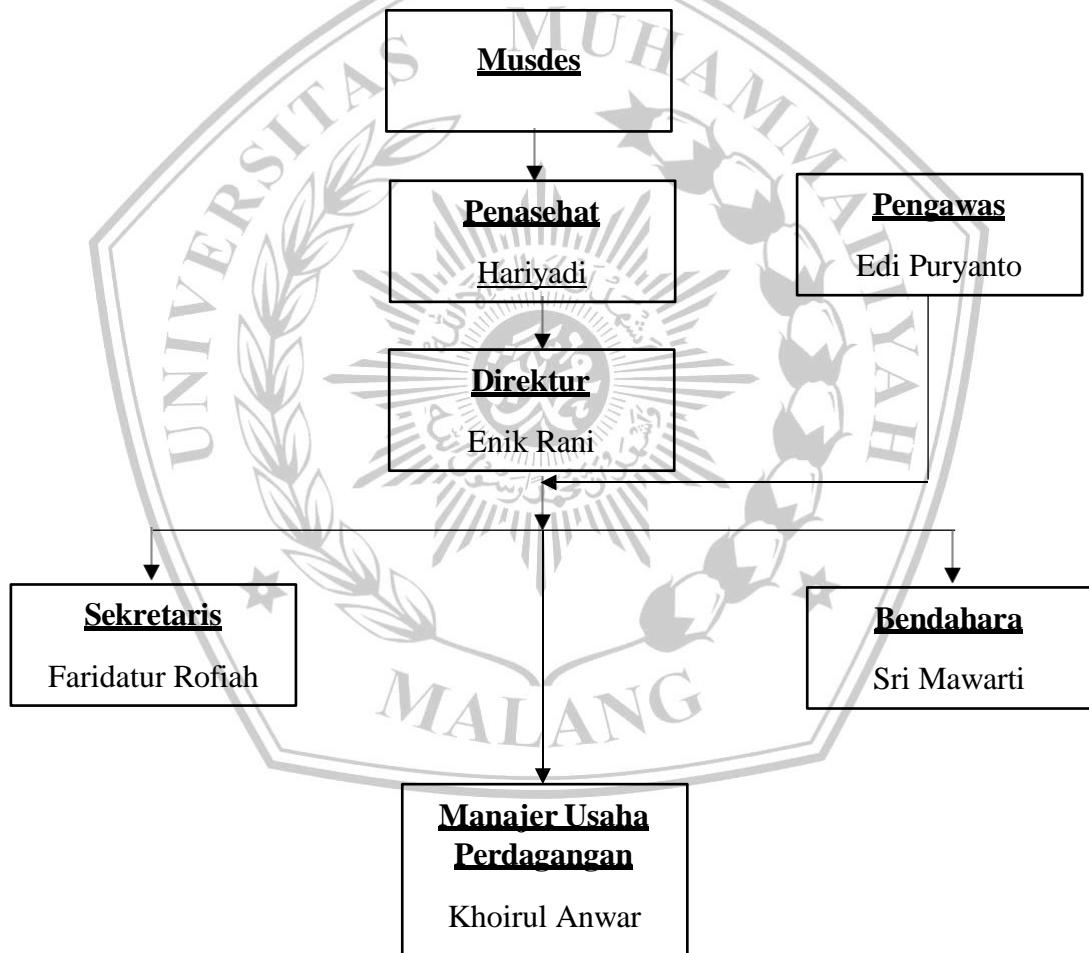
UNIVERSITAS MUHAMMADIYAH MALANG

Musdes

Penasehat

Hariyadi

Pengawas

Edi Puryanto

Direktur

Enik Rani

Sekretaris

Faridatur Rofiah

Bendahara

Sri Mawarti

Manajer Usaha Perdagangan

Khoirul Anwar